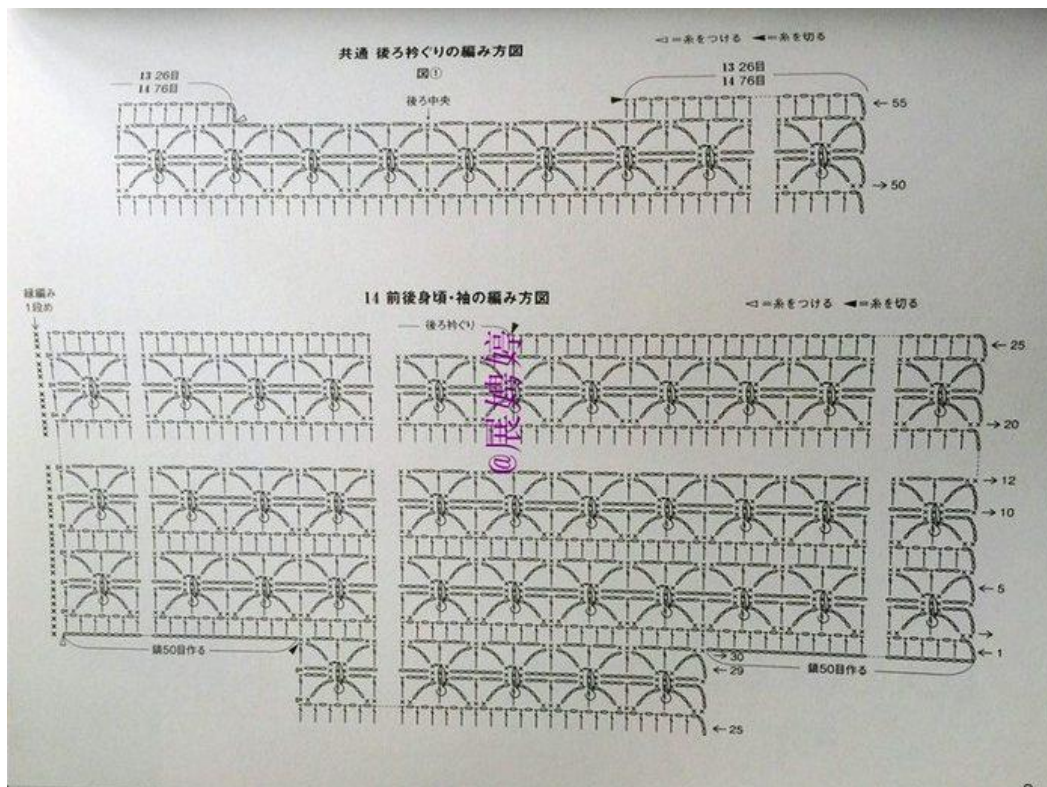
共通 後ろ衿ぐりの編み方図

図①

◁＝糸をつける ◀＝糸を切る

13 26目
14 76目

13 26目
14 76目

後ろ中央

← 55

→ 50

縁編み
1段め

14 前後身頃・袖の編み方図

◁＝糸をつける ◀＝糸を切る

後ろ衿ぐり

@晨嫣婷

← 25

→ 20

→ 12

← 10

← 5

→

← 1

鎖50目作る

→ 30

← 29

鎖50目作る

← 25